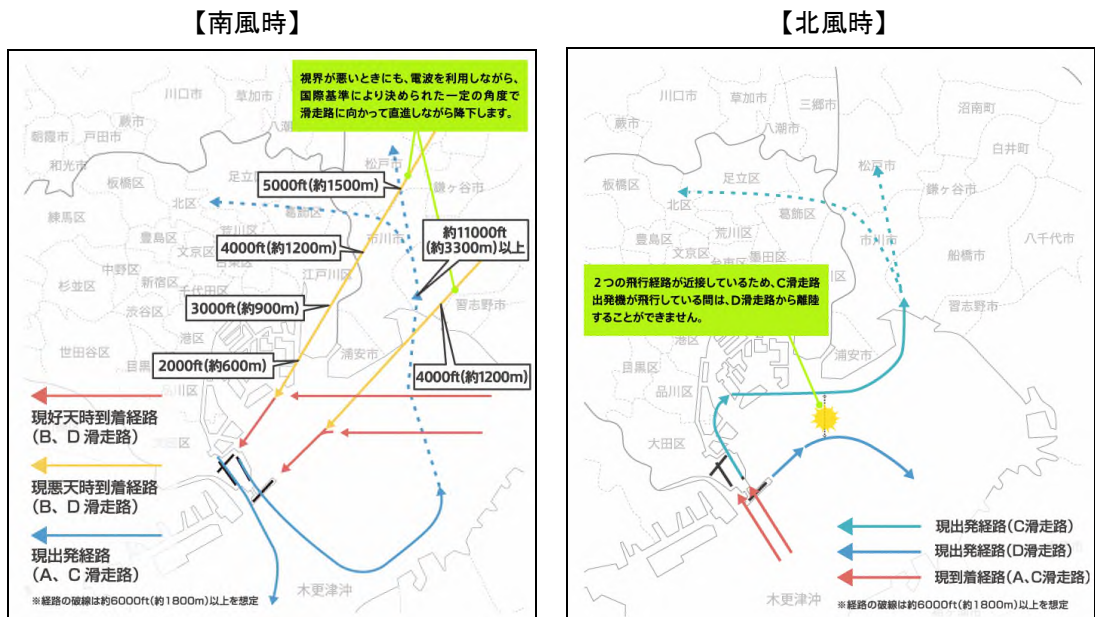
【南風時】

視界が悪いときにも、電波を利用しながら、国際基準により決められた一定の角度で滑走路に向かって直進しながら降下します。

川口市 草加市 蕨市 朝霞市 戸田市 八潮 和光市 松戸市 板橋区 足立区 鎌ヶ谷市 北区 葛飾区 練馬区 荒川区 市川市 豊島区 文京区 台東区 中野区 墨田区 江戸川区 杉並区 新宿区 千代田区 習志野市 渋谷区 港区 世田谷区 浦安市 目黒区 品川区 大田区

5000ft(約1500m)
約11000ft (約3300m)以上
4000ft(約1200m)
3000ft(約900m)
2000ft(約600m)
4000ft(約1200m)

現好天時到着経路 (B、D 滑走路)
現悪天時到着経路 (B、D 滑走路)
現出発経路 (A、C 滑走路)

木更津沖

※経路の破線は約6000ft(約1800m)以上を想定

【北風時】

川口市 草加市 三郷市 沼南町 蕨市 八潮市 白井市 板橋区 足立区 松戸市 北区 葛飾区 鎌ヶ谷市 豊島区 荒川区 市川市 八千代市 文京区 墨田区 船橋市 習志野市 港区 浦安市 目黒区 品川区 大田区

２つの飛行経路が近接しているため、C滑走路出発機が飛行している間は、D滑走路から離陸することができません。

現出発経路(C滑走路)
現出発経路(D滑走路)
現到着経路(A、C滑走路)

木更津沖

※経路の破線は約6000ft(約1800m)以上を想定